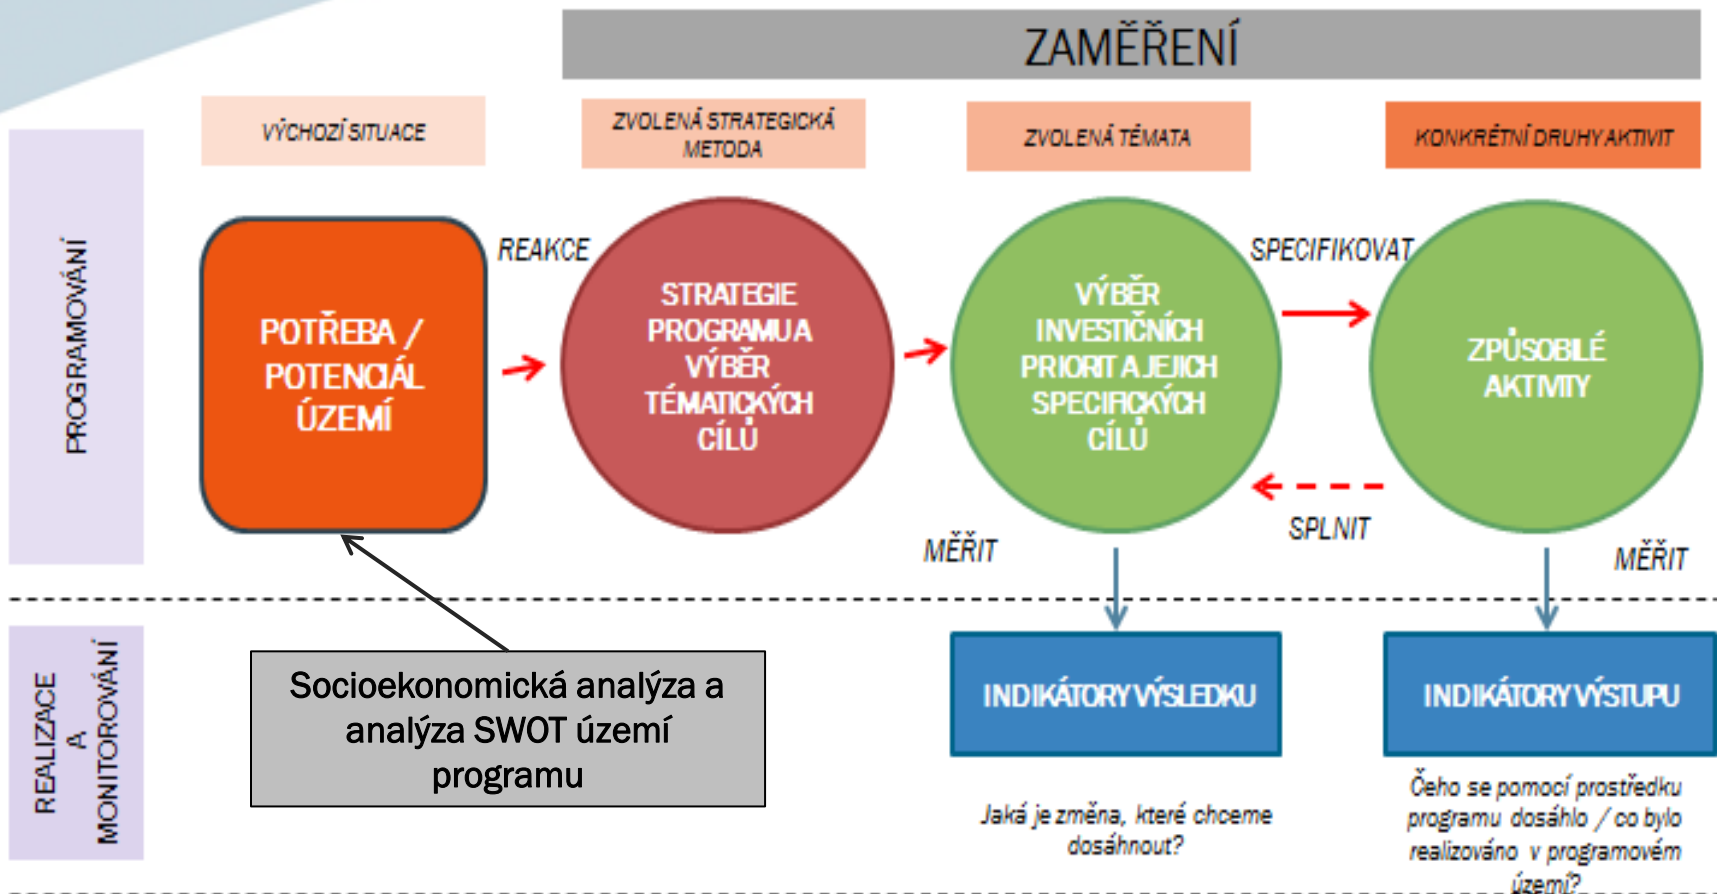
ZAMĚŘENÍ

VÝCHOZÍ SITUACE

ZVOLENÁ STRATEGICKÁ METODA

ZVOLENÁ TÉMATA

KONKRÉTNÍ DRUHY AKTIVIT

PROGRAMOVÁNÍ

POTŘEBA / POTENCIÁL ÚZEMÍ

REAKCE

STRATEGIE PROGRAMU A VÝBĚR TÉMATICKÝCH CÍLŮ

VÝBĚR INVESTIČNÍCH PRIORIT A JEJICH SPECIFICKÝCH CÍLŮ

SPECIFIKOVAT

ZPŮSOBILÉ AKTIVITY

SPLNIT

MĚŘIT

MĚŘIT

REALIZACE A MONITOROVÁNÍ

Socioekonomická analýza a analýza SWOT území programu

INDIKÁTORY VÝSLEDKU

INDIKÁTORY VÝSTUPU

Jaká je změna, které chceme dosáhnout?

Čeho se pomocí prostředků programu dosáhlo / co bylo realizováno v programovém území?